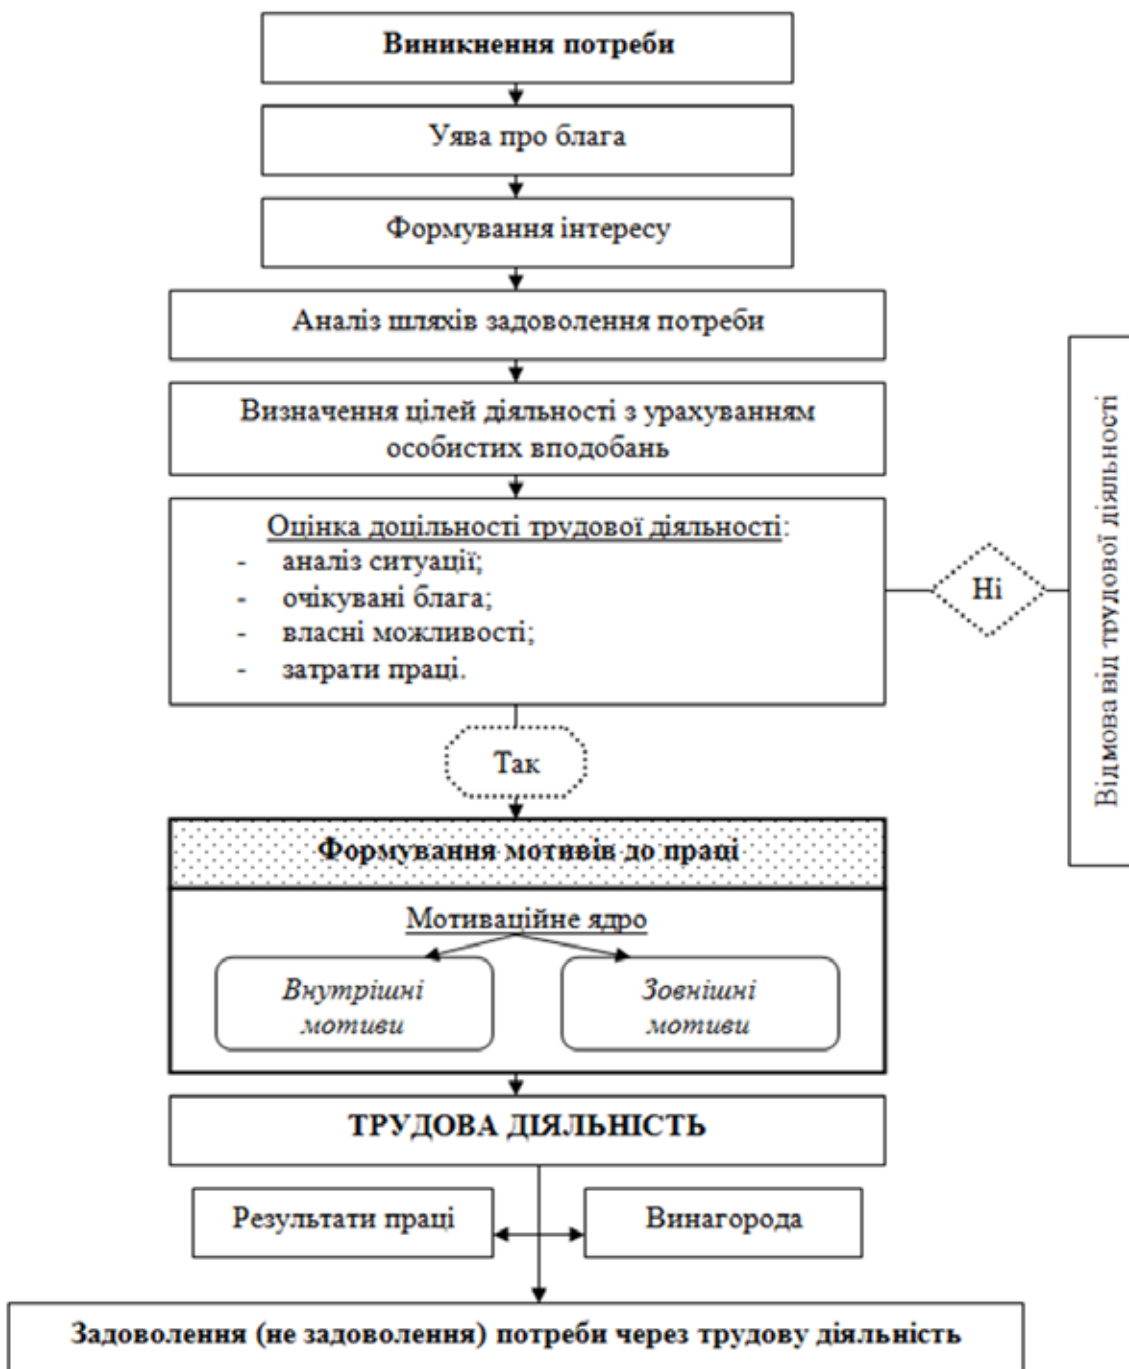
Виникнення потреби

Уява про блага

Формування інтересу

Аналіз шляхів задоволення потреби

Визначення цілей діяльності з урахуванням особистих вподобань

Оцінка доцільності трудової діяльності:
- аналіз ситуації;
- очікувані блага;
- власні можливості;
- затрати праці.

Ні

Відмова від трудової діяльності

Так

Формування мотивів до праці

Мотиваційне ядро

Внутрішні мотиви

Зовнішні мотиви

ТРУДОВА ДІЯЛЬНІСТЬ

Результати праці

Винагорода

Задоволення (не задоволення) потреби через трудову діяльність